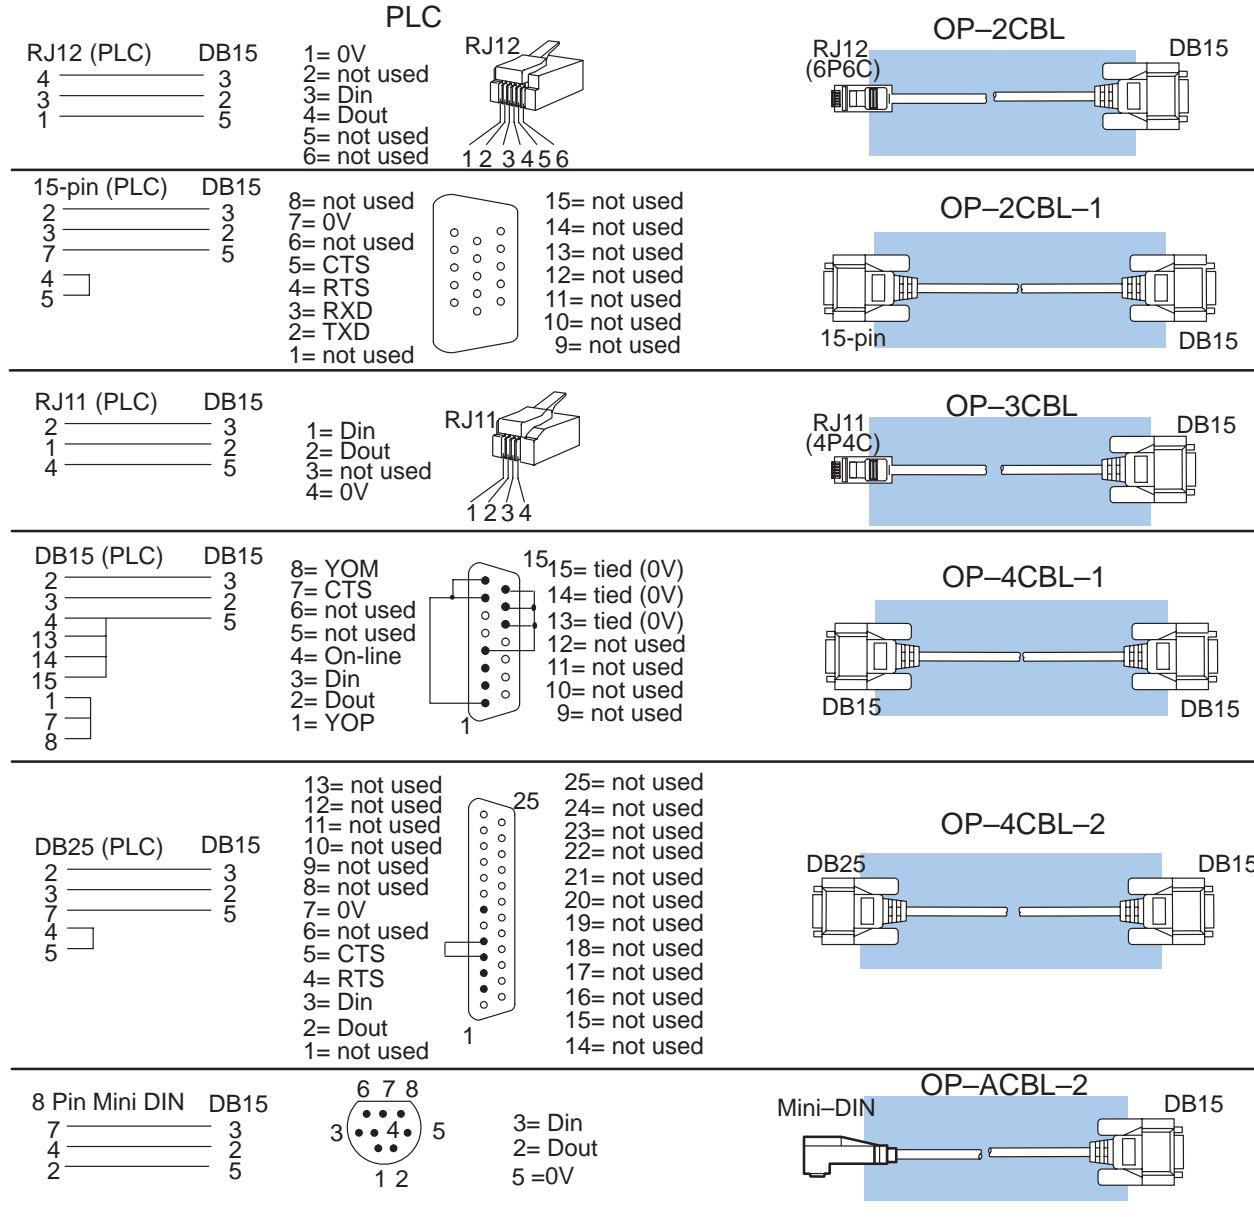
PLC

RJ12 (PLC) DB15
4 3
3 2
1 5

1= 0V
2= not used
3= Din
4= Dout
5= not used
6= not used

RJ12
1 2 3 4 5 6

OP–2CBL
RJ12 (6P6C)
DB15

15-pin (PLC) DB15
2 3
3 2
7 5
4
5

8= not used
7= 0V
6= not used
5= CTS
4= RTS
3= RXD
2= TXD
1= not used

15= not used
14= not used
13= not used
12= not used
11= not used
10= not used
9= not used

OP–2CBL–1
15-pin
DB15

RJ11 (PLC) DB15
2 3
1 2
4 5

1= Din
2= Dout
3= not used
4= 0V

RJ11
1 2 3 4

OP–3CBL
RJ11 (4P4C)
DB15

DB15 (PLC) DB15
2 3
3 2
4 5
13
14
15
1
7
8

8= YOM
7= CTS
6= not used
5= not used
4= On-line
3= Din
2= Dout
1= YOP

15
1

15= tied (0V)
14= tied (0V)
13= tied (0V)
12= not used
11= not used
10= not used
9= not used

OP–4CBL–1
DB15
DB15

DB25 (PLC) DB15
2 3
3 2
7 5
4
5

13= not used
12= not used
11= not used
10= not used
9= not used
8= not used
7= 0V
6= not used
5= CTS
4= RTS
3= Din
2= Dout
1= not used

25
1

25= not used
24= not used
23= not used
22= not used
21= not used
20= not used
19= not used
18= not used
17= not used
16= not used
15= not used
14= not used

OP–4CBL–2
DB25
DB15

8 Pin Mini DIN DB15
7 3
4 2
2 5

6 7 8
3 4 5
1 2

3= Din
2= Dout
5 =0V

OP–ACBL–2
Mini–DIN
DB15